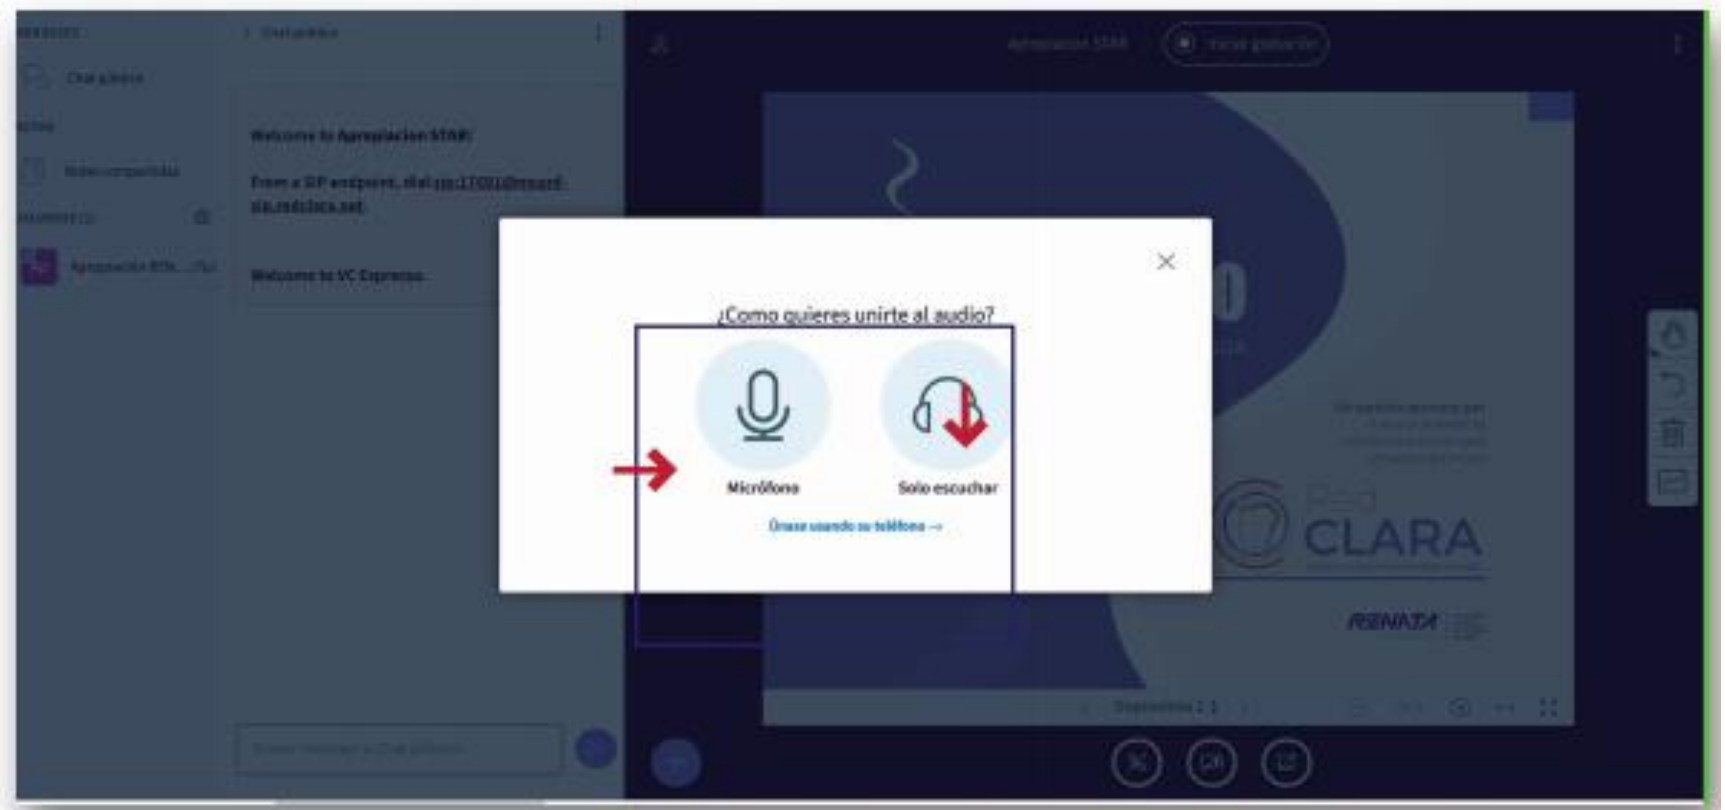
MENSAJES

Chat público

NOTAS

Notas compartidas

USUARIOS (1)

Apropiación RIN... (Tú)

Chat público

Welcome to Apropiacion STAR!

From a SIP endpoint, dial sip:17691@rnuard-sip.redclara.net

Welcome to VC Expresso.

Apropiacion STAR

Iniciar grabación

¿Como quieres unirte al audio?

Micrófono

Solo escuchar

Únase usando su teléfono →

CLARA

RENATA

Diapositiva 1 1

Enviar mensaje a Chat público